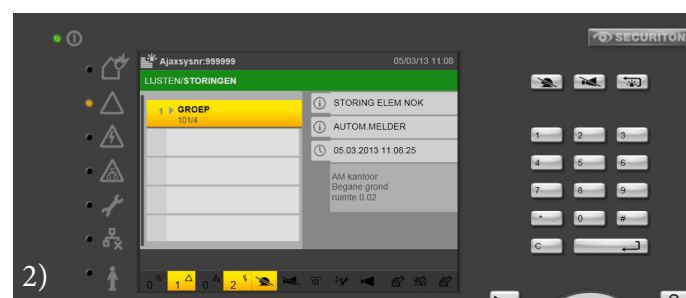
SECURITON

Ajaxsysnr:999999 05/03/13 11:08

LIJSTEN/STORINGEN

1 GROEP
101/4

STORING ELEM NOK

AUTOM.MELDER

05.03.2013 11:08:25

AM kantoor
Begane grond
ruimte 0.02

0 1 0 2

1 2 3
4 5 6
7 8 9
* 0 #
C

2)